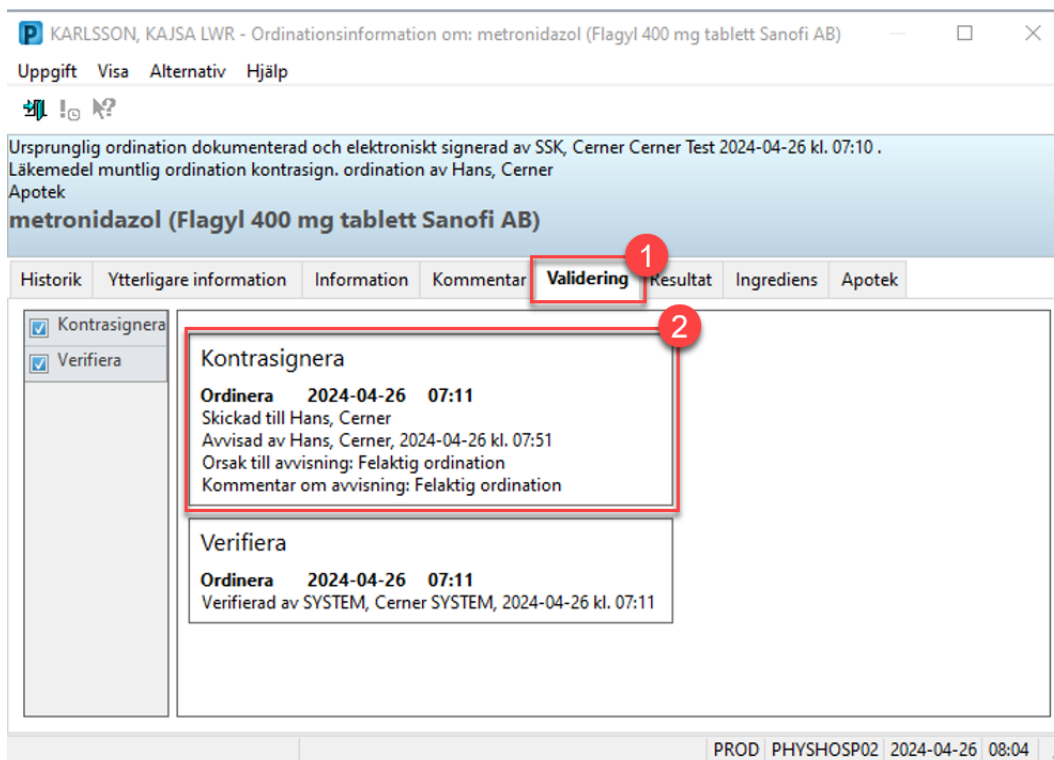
KARLSSON, KAJSA LWR - Ordinationsinformation om: metronidazol (Flagyl 400 mg tablett Sanofi AB)

Uppgift Visa Alternativ Hjälp

Ursprunglig ordination dokumenterad och elektroniskt signerad av SSK, Cerner Cerner Test 2024-04-26 kl. 07:10 .
Läkemedel muntlig ordination kontrasign. ordination av Hans, Cerner
Apotek
metronidazol (Flagyl 400 mg tablett Sanofi AB)

Historik | Ytterligare information | Information | Kommentar | Validering | Resultat | Ingrediens | Apotek

1

Kontrasignera
Verifiera

2

Kontrasignera
Ordinera 2024-04-26 07:11
Skickad till Hans, Cerner
Avvisad av Hans, Cerner, 2024-04-26 kl. 07:51
Orsak till avvisning: Felaktig ordination
Kommentar om avvisning: Felaktig ordination

Verifiera
Ordinera 2024-04-26 07:11
Verifierad av SYSTEM, Cerner SYSTEM, 2024-04-26 kl. 07:11

PROD | PHYSHOSP02 | 2024-04-26 | 08:04